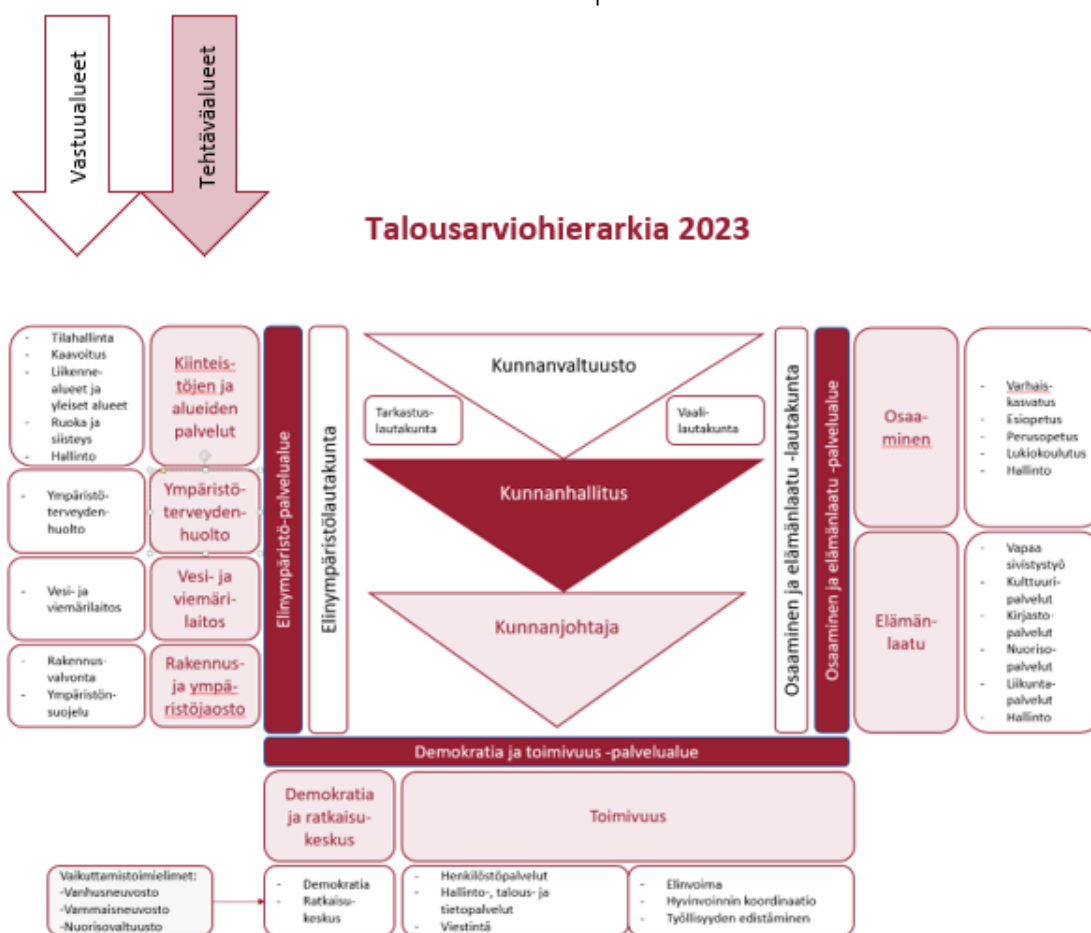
Vastuualueet

Tehtäväalueet

Talousarviohierarkia 2023

- Tilahallinta
- Kaavoitus
- Liikennealueet ja yleiset alueet
- Ruoka ja siisteys
- Hallinto

Kiinteistöjen ja alueiden palvelut

- Ympäristöterveydenhuolto

Ympäristöterveydenhuolto

- Vesi- ja viemärilaitos

Vesi- ja viemärilaitos

- Rakennusvalvonta
- Ympäristönsuojelu

Rakennus- ja ympäristöjaosto

Elinympäristö-palvelualue

Elinympäristölautakunta

Kunnanvaltuusto

Tarkastuslautakunta

Vaalilautakunta

Kunnanhallitus

Kunnanjohtaja

Osaaminen ja elämänlaatu -lautakunta

Osaaminen ja elämänlaatu -palvelualue

Osaaminen

- Varhaiskasvatus
- Esiopetus
- Perusopetus
- Lukiokoulutus
- Hallinto

Elämänlaatu

- Vapaa sivistystyö
- Kulttuuripalvelut
- Kirjastopalvelut
- Nuorisopalvelut
- Liikuntapalvelut
- Hallinto

Demokratia ja toimivuus -palvelualue

Demokratia ja ratkaisukeskus

Toimivuus

Vaikuttamistoimielimet:
-Vanhusneuvosto
-Vammaisneuvosto
-Nuorisovaltuusto

- Demokratia
- Ratkaisukeskus

- Henkilöstöpalvelut
- Hallinto-, talous- ja tietopalvelut
- Viestintä

- Elinvoima
- Hyvinvoinnin koordinaatio
- Työllisyyden edistäminen